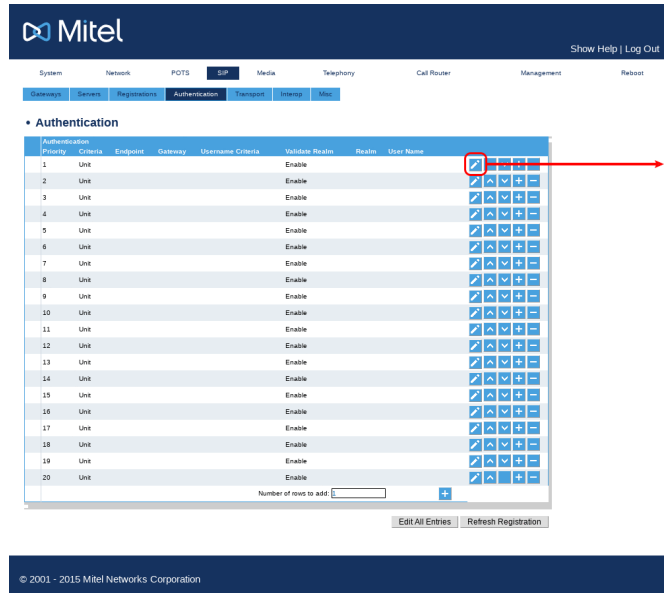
Mitel

Show Help | Log Out

System Network POTS SIP Media Telephony Call Router Management Reboot

Gateways Servers Registrations Authentication Transport Interop Misc

• Authentication

| Authentication Priority | Criteria | Endpoint | Gateway | Username Criteria | Validate Realm | Realm | User Name |
|---|---|---|---|---|---|---|---|
| 1 | Unit | | | | Enable | | |
| 2 | Unit | | | | Enable | | |
| 3 | Unit | | | | Enable | | |
| 4 | Unit | | | | Enable | | |
| 5 | Unit | | | | Enable | | |
| 6 | Unit | | | | Enable | | |
| 7 | Unit | | | | Enable | | |
| 8 | Unit | | | | Enable | | |
| 9 | Unit | | | | Enable | | |
| 10 | Unit | | | | Enable | | |
| 11 | Unit | | | | Enable | | |
| 12 | Unit | | | | Enable | | |
| 13 | Unit | | | | Enable | | |
| 14 | Unit | | | | Enable | | |
| 15 | Unit | | | | Enable | | |
| 16 | Unit | | | | Enable | | |
| 17 | Unit | | | | Enable | | |
| 18 | Unit | | | | Enable | | |
| 19 | Unit | | | | Enable | | |
| 20 | Unit | | | | Enable | | |

Number of rows to add: 1

Edit All Entries Refresh Registration

© 2001 - 2015 Mitel Networks Corporation